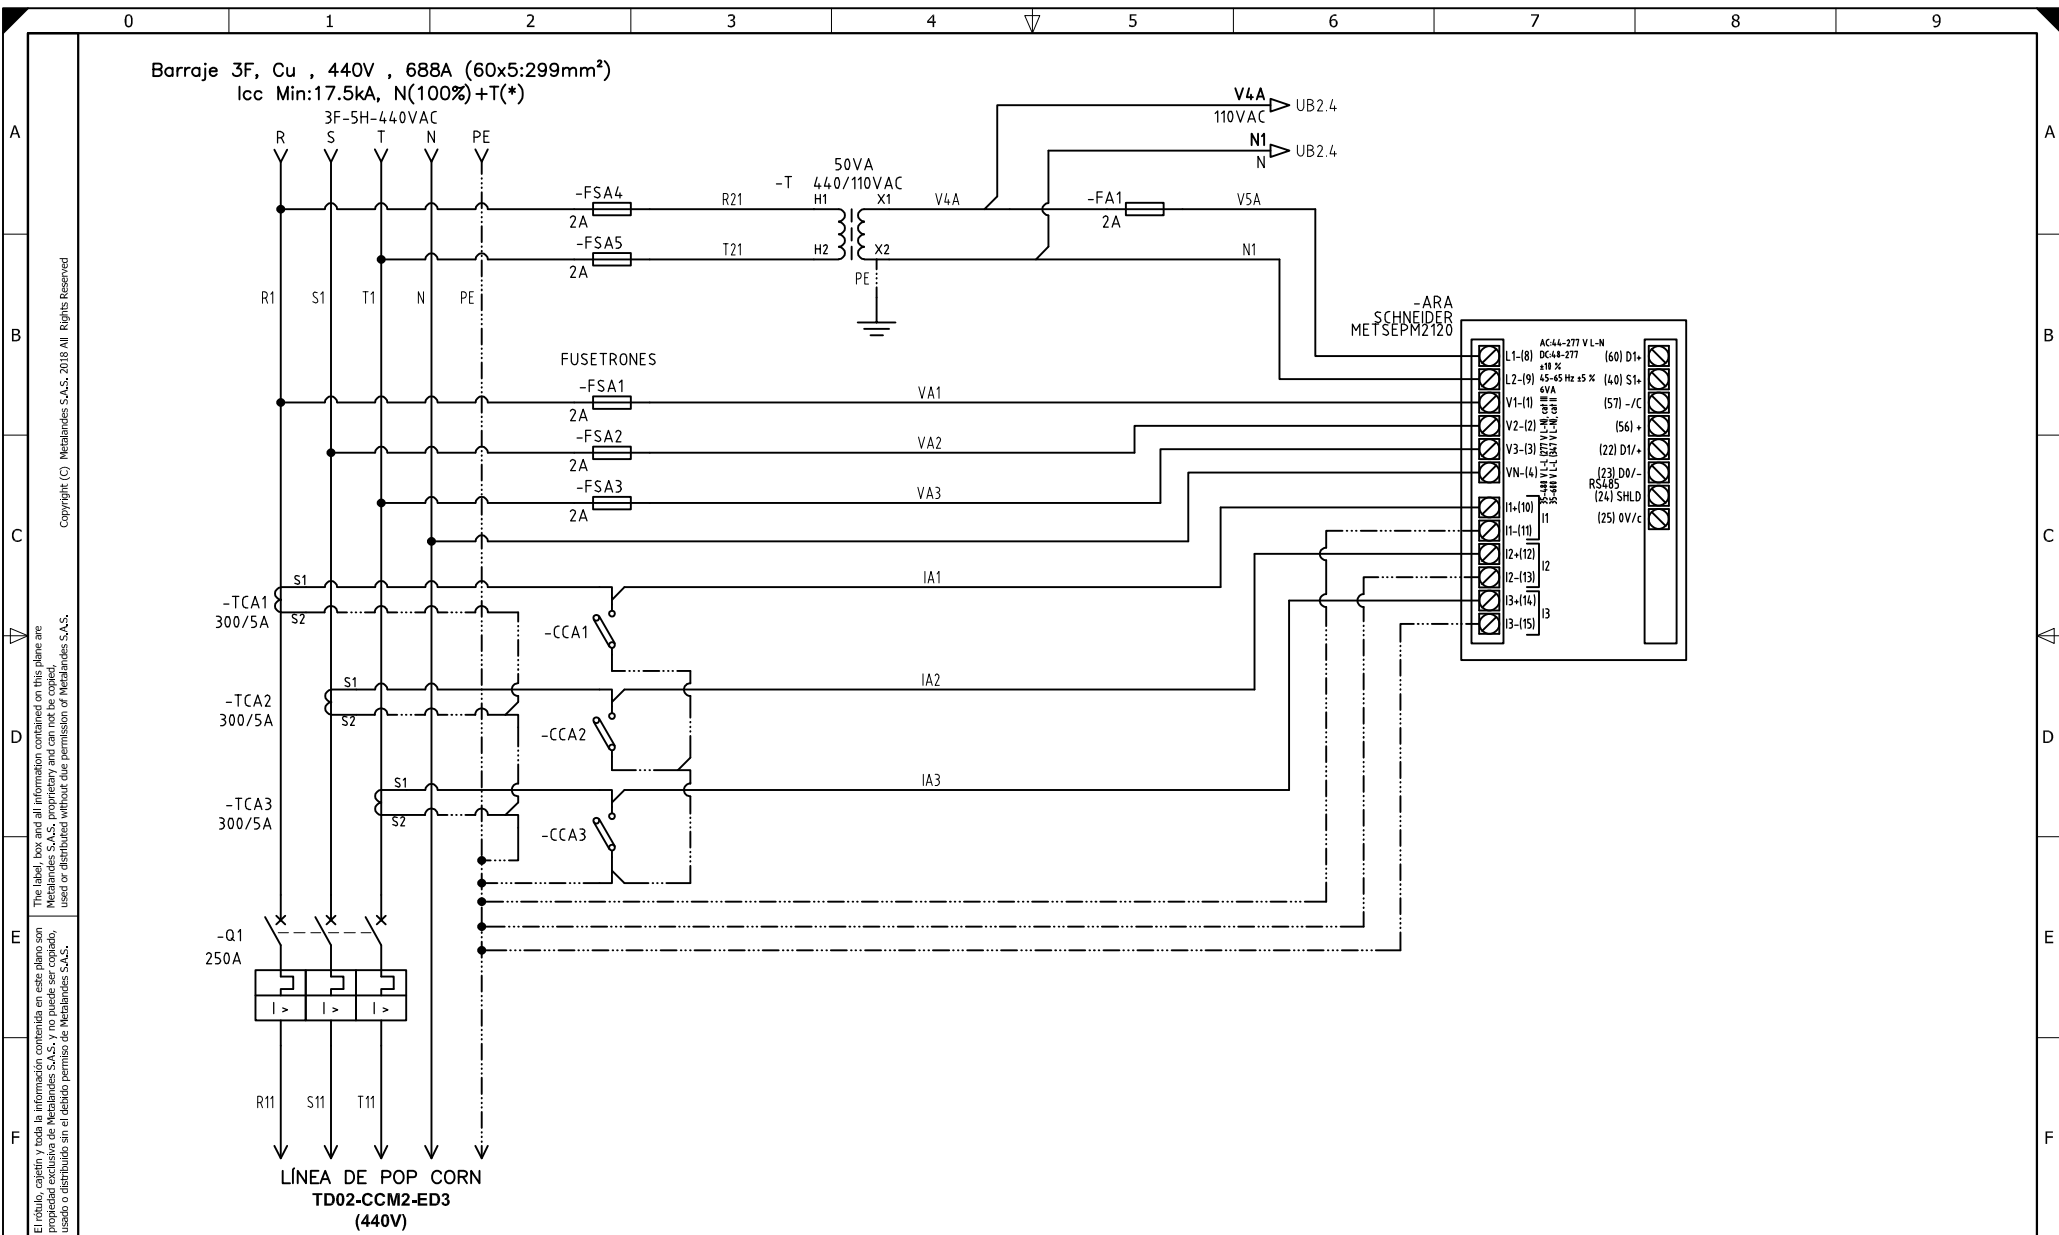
0 1 2 3 4 5 6 7 8 9

A B C D E F

Copyright (C) Metalandes S.A.S. 2018 All Rights Reserved

The label, box and all information contained on this plane are Metalandes S.A.S. proprietary and can not be copied, used or distributed without due permission of Metalandes S.A.S.

El rótulo, cajetín y toda la información contenida en este plano son propiedad exclusiva de Metalandes S.A.S. y no puede ser copiado, usado o distribuido sin el debido permiso de Metalandes S.A.S.

Barraje 3F, Cu , 440V , 688A (60x5:299mm²)
Icc Min:17.5kA, N(100%)+T(*)
3F-5H-440VAC
R S T N PE

V4A 110VAC UB2.4
N1 N UB2.4

-FSA4 2A R21
-FSA5 2A T21
-T 50VA 440/110VAC
H1 H2 X1 X2 PE
V4A
-FA1 2A V5A
N1

R1 S1 T1 N PE

-ARA SCHNEIDER METSEPM2120

FUSETRONES
-FSA1 2A VA1
-FSA2 2A VA2
-FSA3 2A VA3

L1-(8) L2-(9) V1-(1) V2-(2) V3-(3) VN-(4) I1+(10) I1-(11) I1 I2+(12) I2-(13) I2 I3+(14) I3-(15) I3
AC:44-277 V L-N DC:48-277 ±10 % 45-65 Hz ±5 % 6VA
35-480 V L-L (277 V L-N), cat III
35-600 V L-L (347 V L-N), cat II
(60) D1+ (40) S1+ (57) -/C (56) + (22) D1/+ (23) D0/- RS485 (24) SHLD (25) 0V/c

-TCA1 300/5A S1 S2 IA1 -CCA1
-TCA2 300/5A S1 S2 IA2 -CCA2
-TCA3 300/5A S1 S2 IA3 -CCA3

-Q1 250A
I > I > I >
R11 S11 T11

LÍNEA DE POP CORN
TD02-CCM2-ED3
(440V)